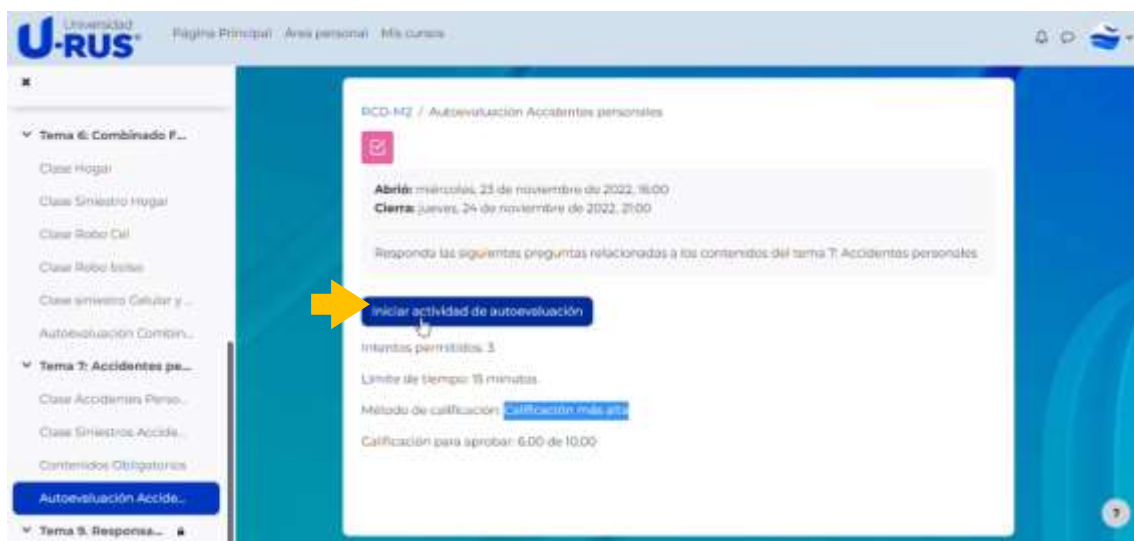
Universidad
U-RUS
Página Principal Área personal Mis cursos

×

Tema 6: Combinado F...
Clase Hogar
Clase Siniestro Hogar
Clase Robo Cel
Clase Robo bolso
Clase siniestro Celular y ...
Autoevaluación Combin...
Tema 7: Accidentes pe...
Clase Accidentes Perso...
Clase Siniestros Accide...
Contenidos Obligatorios
Autoevaluación Accide...
Tema 9. Responsa...

RCD-M2 / Autoevaluación Accidentes personales

Abrió: miércoles, 23 de noviembre de 2022, 16:00
Cierra: jueves, 24 de noviembre de 2022, 21:00

Responda las siguientes preguntas relacionadas a los contenidos del tema 7: Accidentes personales

Iniciar actividad de autoevaluación

Intentos permitidos: 3

Límite de tiempo: 15 minutos

Método de calificación: Calificación más alta

Calificación para aprobar: 6,00 de 10,00

?